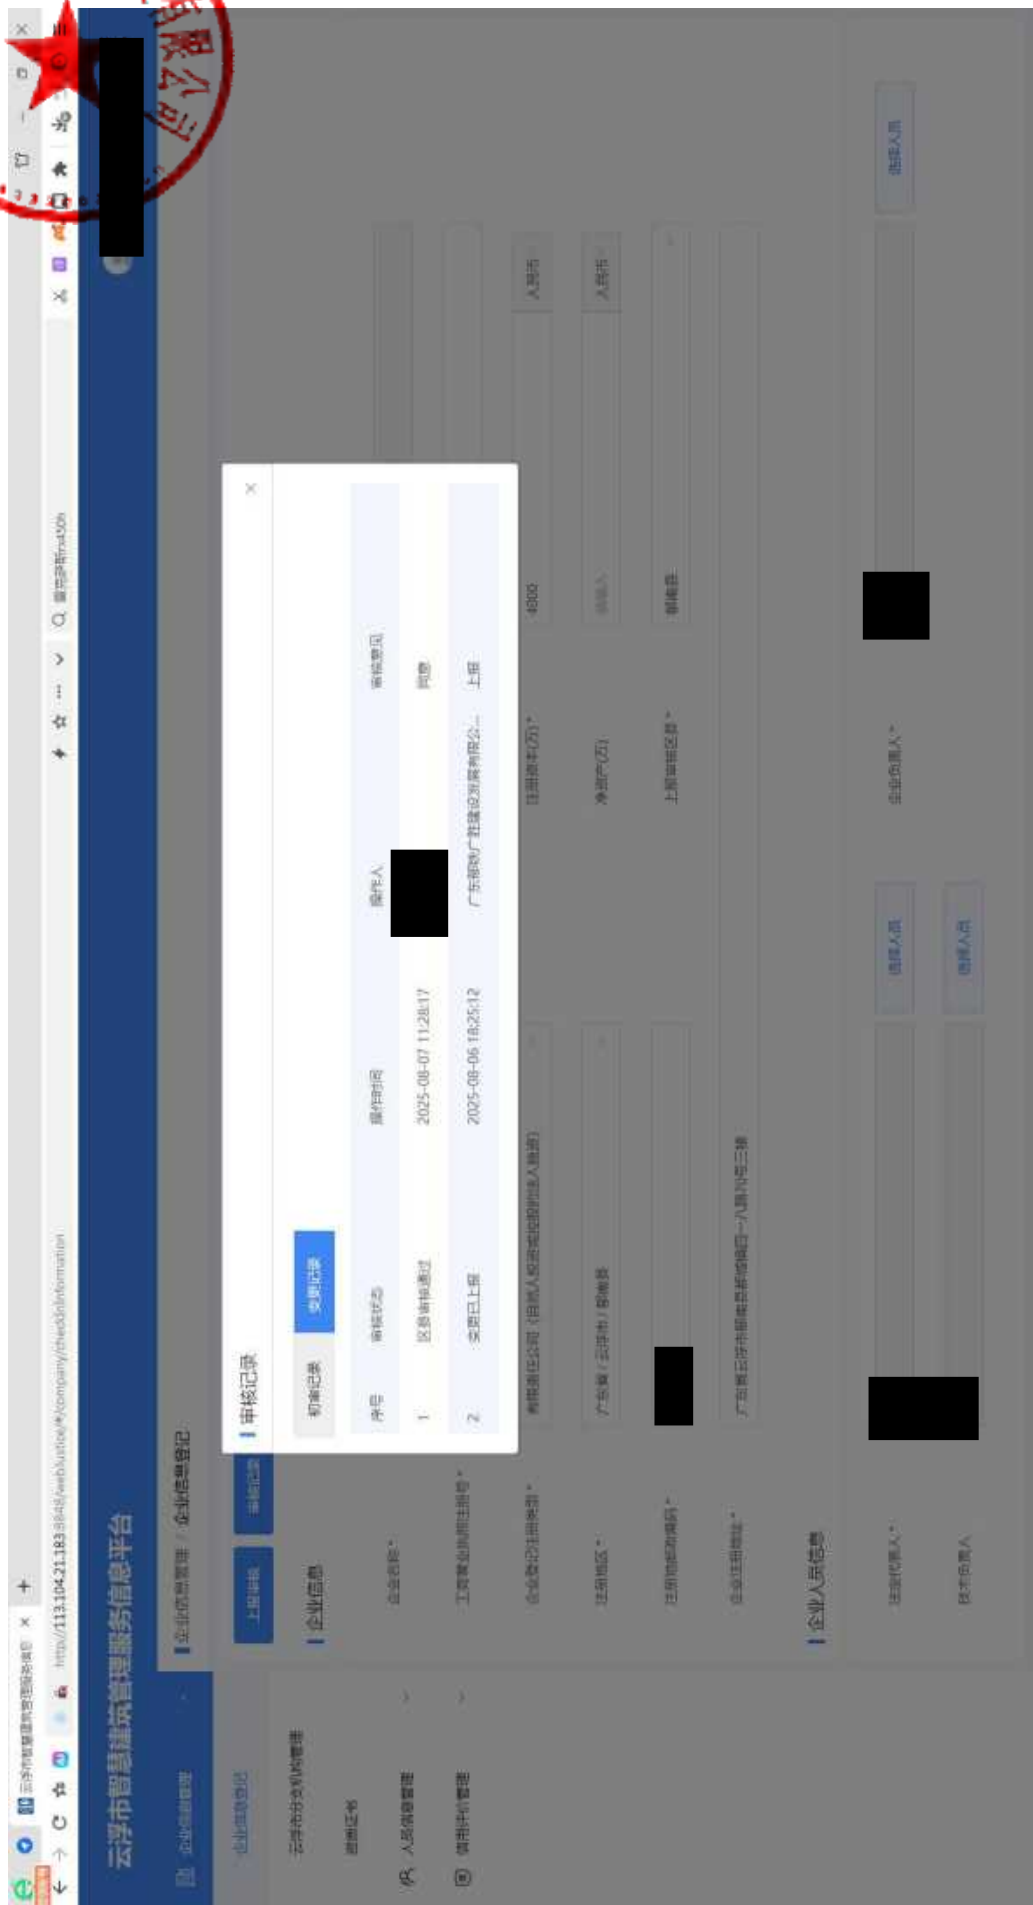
云浮市智慧建筑管理服务信息平台

http://113.104.21.183:3848/web/justice/#/company/checkInformation

企业信息管理 / 企业信息登记

上报审核

审核记录

企业信息

企业名称 *

工商营业执照注册号 *

企业登记注册类型 *

有限责任公司（自然人投资或控股的法人独资）

注册地区 *

广东省 / 云浮市 / 郁南县

注册地邮政编码 *

企业注册地址 *

广东省云浮市郁南县都城镇四一八路70号三楼

注册资本(万) *

4000

人民币

净资产(万)

人民币

上报审核区县 *

郁南县

企业人员信息

法定代表人 *

选择人员

企业负责人 *

选择人员

技术负责人

选择人员

审核记录

初审记录

变更记录

| 序号 | 审核状态 | 操作时间 | 操作人 | 审核意见 |
|---|---|---|---|---|
| 1 | 区县审核通过 | 2025-08-07 11:28:17 | | 同意 |
| 2 | 变更已上报 | 2025-08-06 18:25:12 | 广东郁南广胜建设开发有限公... | 上报 |

云浮市住房和城乡建设局

企业信息登记

云浮市分支机构管理

资质证书

人员信息管理

信用评价管理